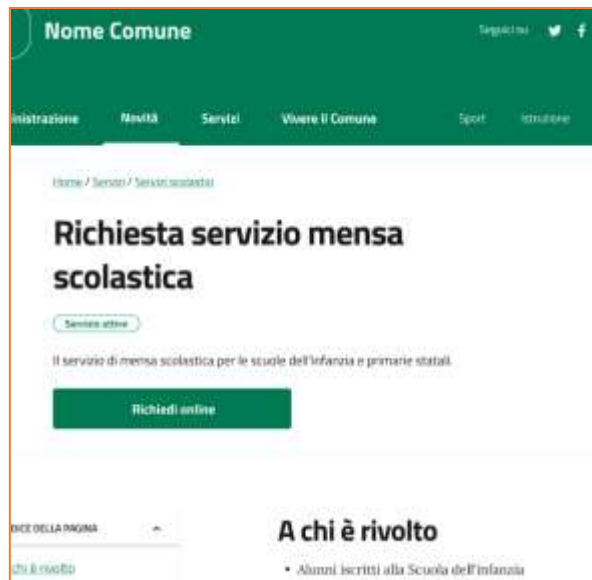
Nome Comune

Seguici su

inistrazione Novità Servizi Vivere il Comune Sport Istruzione

Home / Servizi / Servizi scolastici

Richiesta servizio mensa scolastica

Servizio attivo

Il servizio di mensa scolastica per le scuole dell'infanzia e primarie statali.

Richiedi online

DICE DELLA PAGINA

chi è rivolto

A chi è rivolto

• Alunni iscritti alla Scuola dell'infanzia